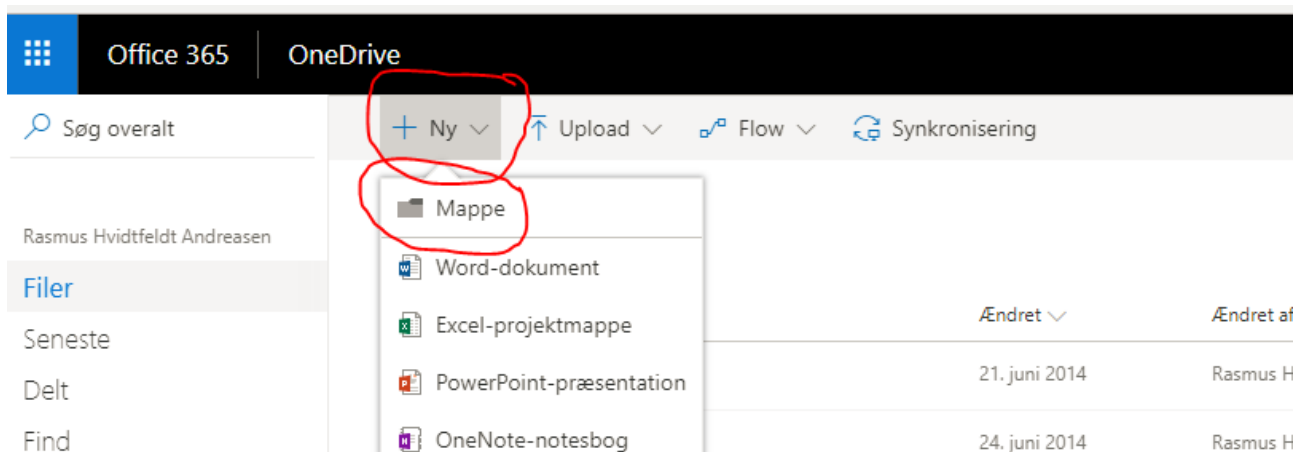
Office 365 OneDrive

Søg overalt

+ Ny Upload Flow Synkronisering

Mappe
Word-dokument
Excel-projektmappe
PowerPoint-præsentation
OneNote-notesbog

Rasmus Hvidtfeldt Andreasen

Filer
Seneste
Delt
Find

Ændret
Ændret af
21. juni 2014
Rasmus H
24. juni 2014
Rasmus H